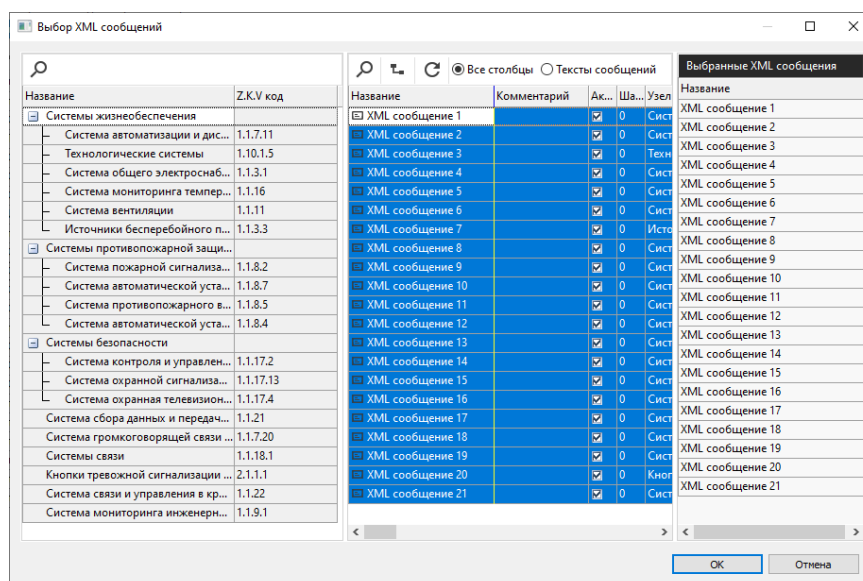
Выбор XML сообщений

| Название | Z.K.V код |
|---|---|
| ⊟ Системы жизнеобеспечения | |
| Система автоматизации и дис... | 1.1.7.11 |
| Технологические системы | 1.10.1.5 |
| Система общего электроснаб... | 1.1.3.1 |
| Система мониторинга темпер... | 1.1.16 |
| Система вентиляции | 1.1.11 |
| Источники бесперебойного п... | 1.1.3.3 |
| ⊟ Системы противопожарной защи... | |
| Система пожарной сигнализа... | 1.1.8.2 |
| Система автоматической уста... | 1.1.8.7 |
| Система противопожарного в... | 1.1.8.5 |
| Система автоматической уста... | 1.1.8.4 |
| ⊟ Системы безопасности | |
| Система контроля и управлен... | 1.1.17.2 |
| Система охранной сигнализа... | 1.1.17.13 |
| Система охранная телевизион... | 1.1.17.4 |
| Система сбора данных и передач... | 1.1.21 |
| Система громкоговорящей связи ... | 1.1.7.20 |
| Системы связи | 1.1.18.1 |
| Кнопки тревожной сигнализации ... | 2.1.1.1 |
| Система связи и управления в кр... | 1.1.22 |
| Система мониторинга инженерн... | 1.1.9.1 |

Все столбцы Тексты сообщений

| Название | Комментарий | Ак... | Ша... | Узел |
|---|---|---|---|---|
| XML сообщение 1 | | ☑ | 0 | Сист |
| XML сообщение 2 | | ☑ | 0 | Сист |
| XML сообщение 3 | | ☑ | 0 | Техн |
| XML сообщение 4 | | ☑ | 0 | Сист |
| XML сообщение 5 | | ☑ | 0 | Сист |
| XML сообщение 6 | | ☑ | 0 | Сист |
| XML сообщение 7 | | ☑ | 0 | Исто |
| XML сообщение 8 | | ☑ | 0 | Сист |
| XML сообщение 9 | | ☑ | 0 | Сист |
| XML сообщение 10 | | ☑ | 0 | Сист |
| XML сообщение 11 | | ☑ | 0 | Сист |
| XML сообщение 12 | | ☑ | 0 | Сист |
| XML сообщение 13 | | ☑ | 0 | Сист |
| XML сообщение 14 | | ☑ | 0 | Сист |
| XML сообщение 15 | | ☑ | 0 | Сист |
| XML сообщение 16 | | ☑ | 0 | Сист |
| XML сообщение 17 | | ☑ | 0 | Сист |
| XML сообщение 18 | | ☑ | 0 | Сист |
| XML сообщение 19 | | ☑ | 0 | Сист |
| XML сообщение 20 | | ☑ | 0 | Кноп |
| XML сообщение 21 | | ☑ | 0 | Сист |

Выбранные XML сообщения

| Название |
|---|
| XML сообщение 1 |
| XML сообщение 2 |
| XML сообщение 3 |
| XML сообщение 4 |
| XML сообщение 5 |
| XML сообщение 6 |
| XML сообщение 7 |
| XML сообщение 8 |
| XML сообщение 9 |
| XML сообщение 10 |
| XML сообщение 11 |
| XML сообщение 12 |
| XML сообщение 13 |
| XML сообщение 14 |
| XML сообщение 15 |
| XML сообщение 16 |
| XML сообщение 17 |
| XML сообщение 18 |
| XML сообщение 19 |
| XML сообщение 20 |
| XML сообщение 21 |

OK Отмена